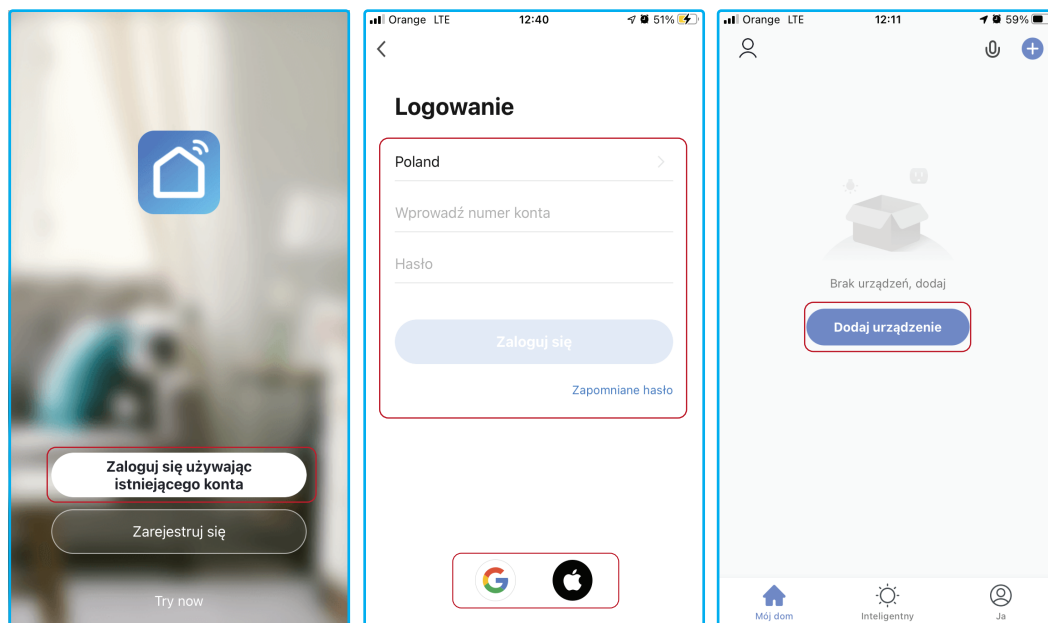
Zaloguj się używając istniejącego konta

Zarejestruj się

Try now

Orange LTE 12:40 51%

<

Logowanie

Poland >

Wprowadź numer konta

Hasło

Zaloguj się

Zapomniane hasło

Orange LTE 12:11 59%

Brak urządzeń, dodaj

Dodaj urządzenie

Mój dom

Inteligentny

Ja